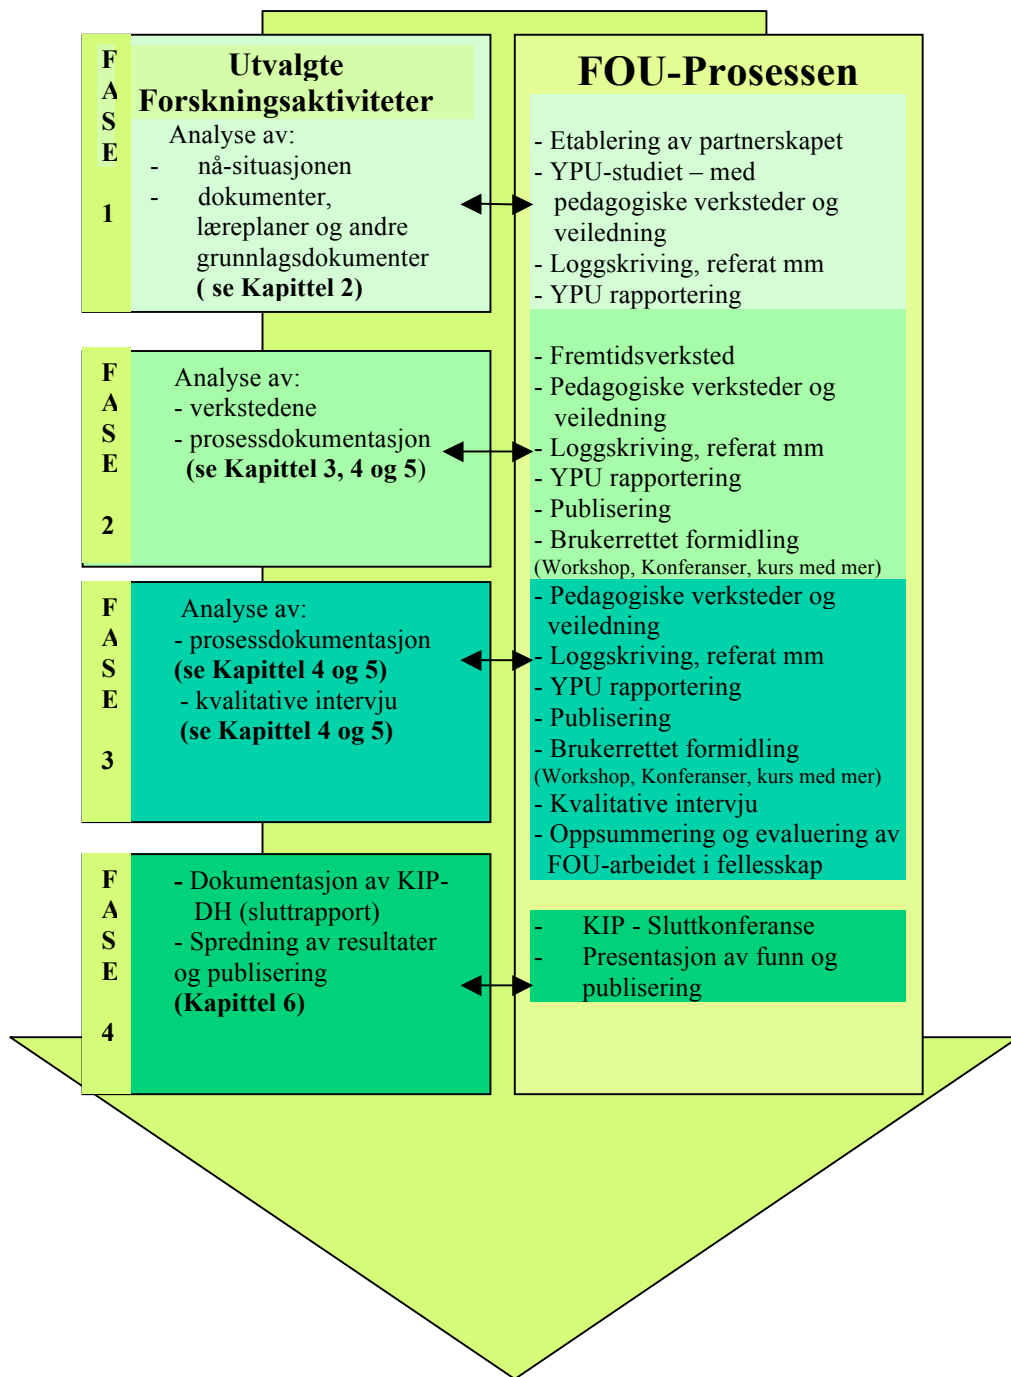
FASE 1

Utvalgte Forskningsaktiviteter

Analyse av:
- nå-situasjonen
- dokumenter, læreplaner og andre grunnlagsdokumenter
( se Kapittel 2)

FOU-Prosessen

- Etablering av partnerskapet
- YPU-studiet – med pedagogiske verksteder og veiledning
- Loggskriving, referat mm
- YPU rapportering

FASE 2

Analyse av:
- verkstedene
- prosessdokumentasjon
(se Kapittel 3, 4 og 5)

- Fremtidsverksted
- Pedagogiske verksteder og veiledning
- Loggskriving, referat mm
- YPU rapportering
- Publisering
- Brukerrettet formidling
(Workshop, Konferanser, kurs med mer)

FASE 3

Analyse av:
- prosessdokumentasjon
(se Kapittel 4 og 5)
- kvalitative intervju
(se Kapittel 4 og 5)

- Pedagogiske verksteder og veiledning
- Loggskriving, referat mm
- YPU rapportering
- Publisering
- Brukerrettet formidling
(Workshop, Konferanser, kurs med mer)
- Kvalitative intervju
- Oppsummering og evaluering av FOU-arbeidet i fellesskap

FASE 4

- Dokumentasjon av KIP-DH (sluttrapport)
- Spredning av resultater og publisering
(Kapittel 6)

- KIP - Sluttkonferanse
- Presentasjon av funn og publisering